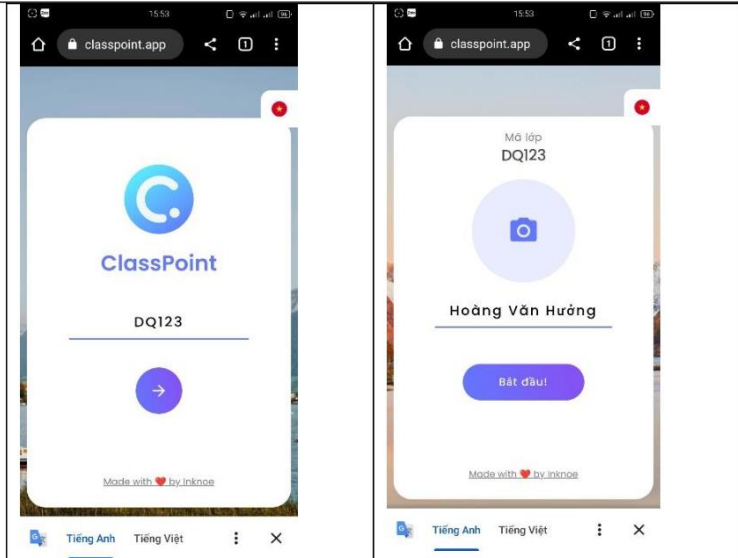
15:53

classpoint.app

1

ClassPoint

DQ123

Made with ❤ by Inknoe

Tiếng Anh Tiếng Việt

15:53

classpoint.app

1

Mã lớp
DQ123

Hoàng Văn Hưởng

Bắt đầu!

Made with ❤ by Inknoe

Tiếng Anh Tiếng Việt